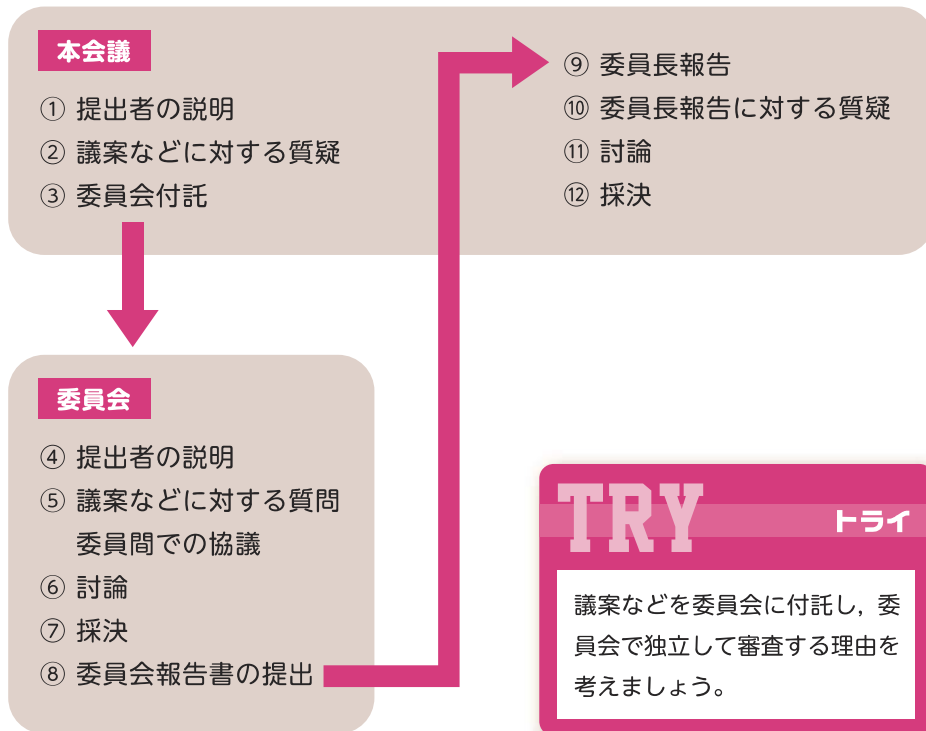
本会議
① 提出者の説明
② 議案などに対する質疑
③ 委員会付託

⑨ 委員長報告
⑩ 委員長報告に対する質疑
⑪ 討論
⑫ 採決

委員会
④ 提出者の説明
⑤ 議案などに対する質問
委員間での協議
⑥ 討論
⑦ 採決
⑧ 委員会報告書の提出

TRY トライ
議案などを委員会に付託し，委員会で独立して審査する理由を考えましょう。